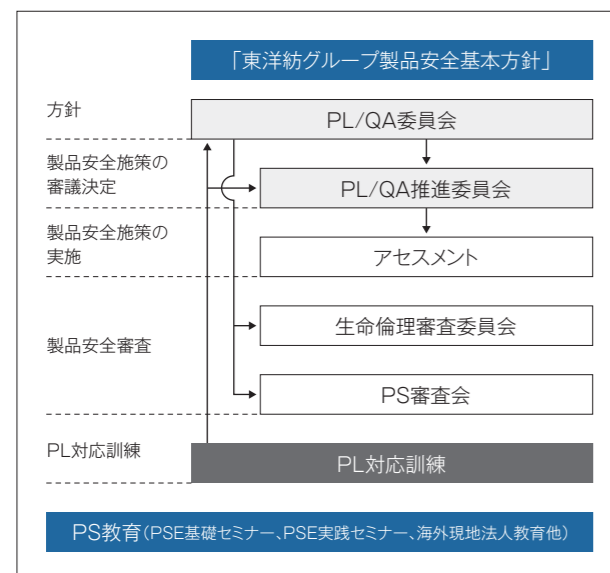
「東洋紡グループ製品安全基本方針」

方針

PL/QA委員会

製品安全施策の審議決定

PL/QA推進委員会

製品安全施策の実施

アセスメント

製品安全審査

生命倫理審査委員会

PS審査会

PL対応訓練

PL対応訓練

PS教育(PSE基礎セミナー、PSE実践セミナー、海外現地法人教育他)